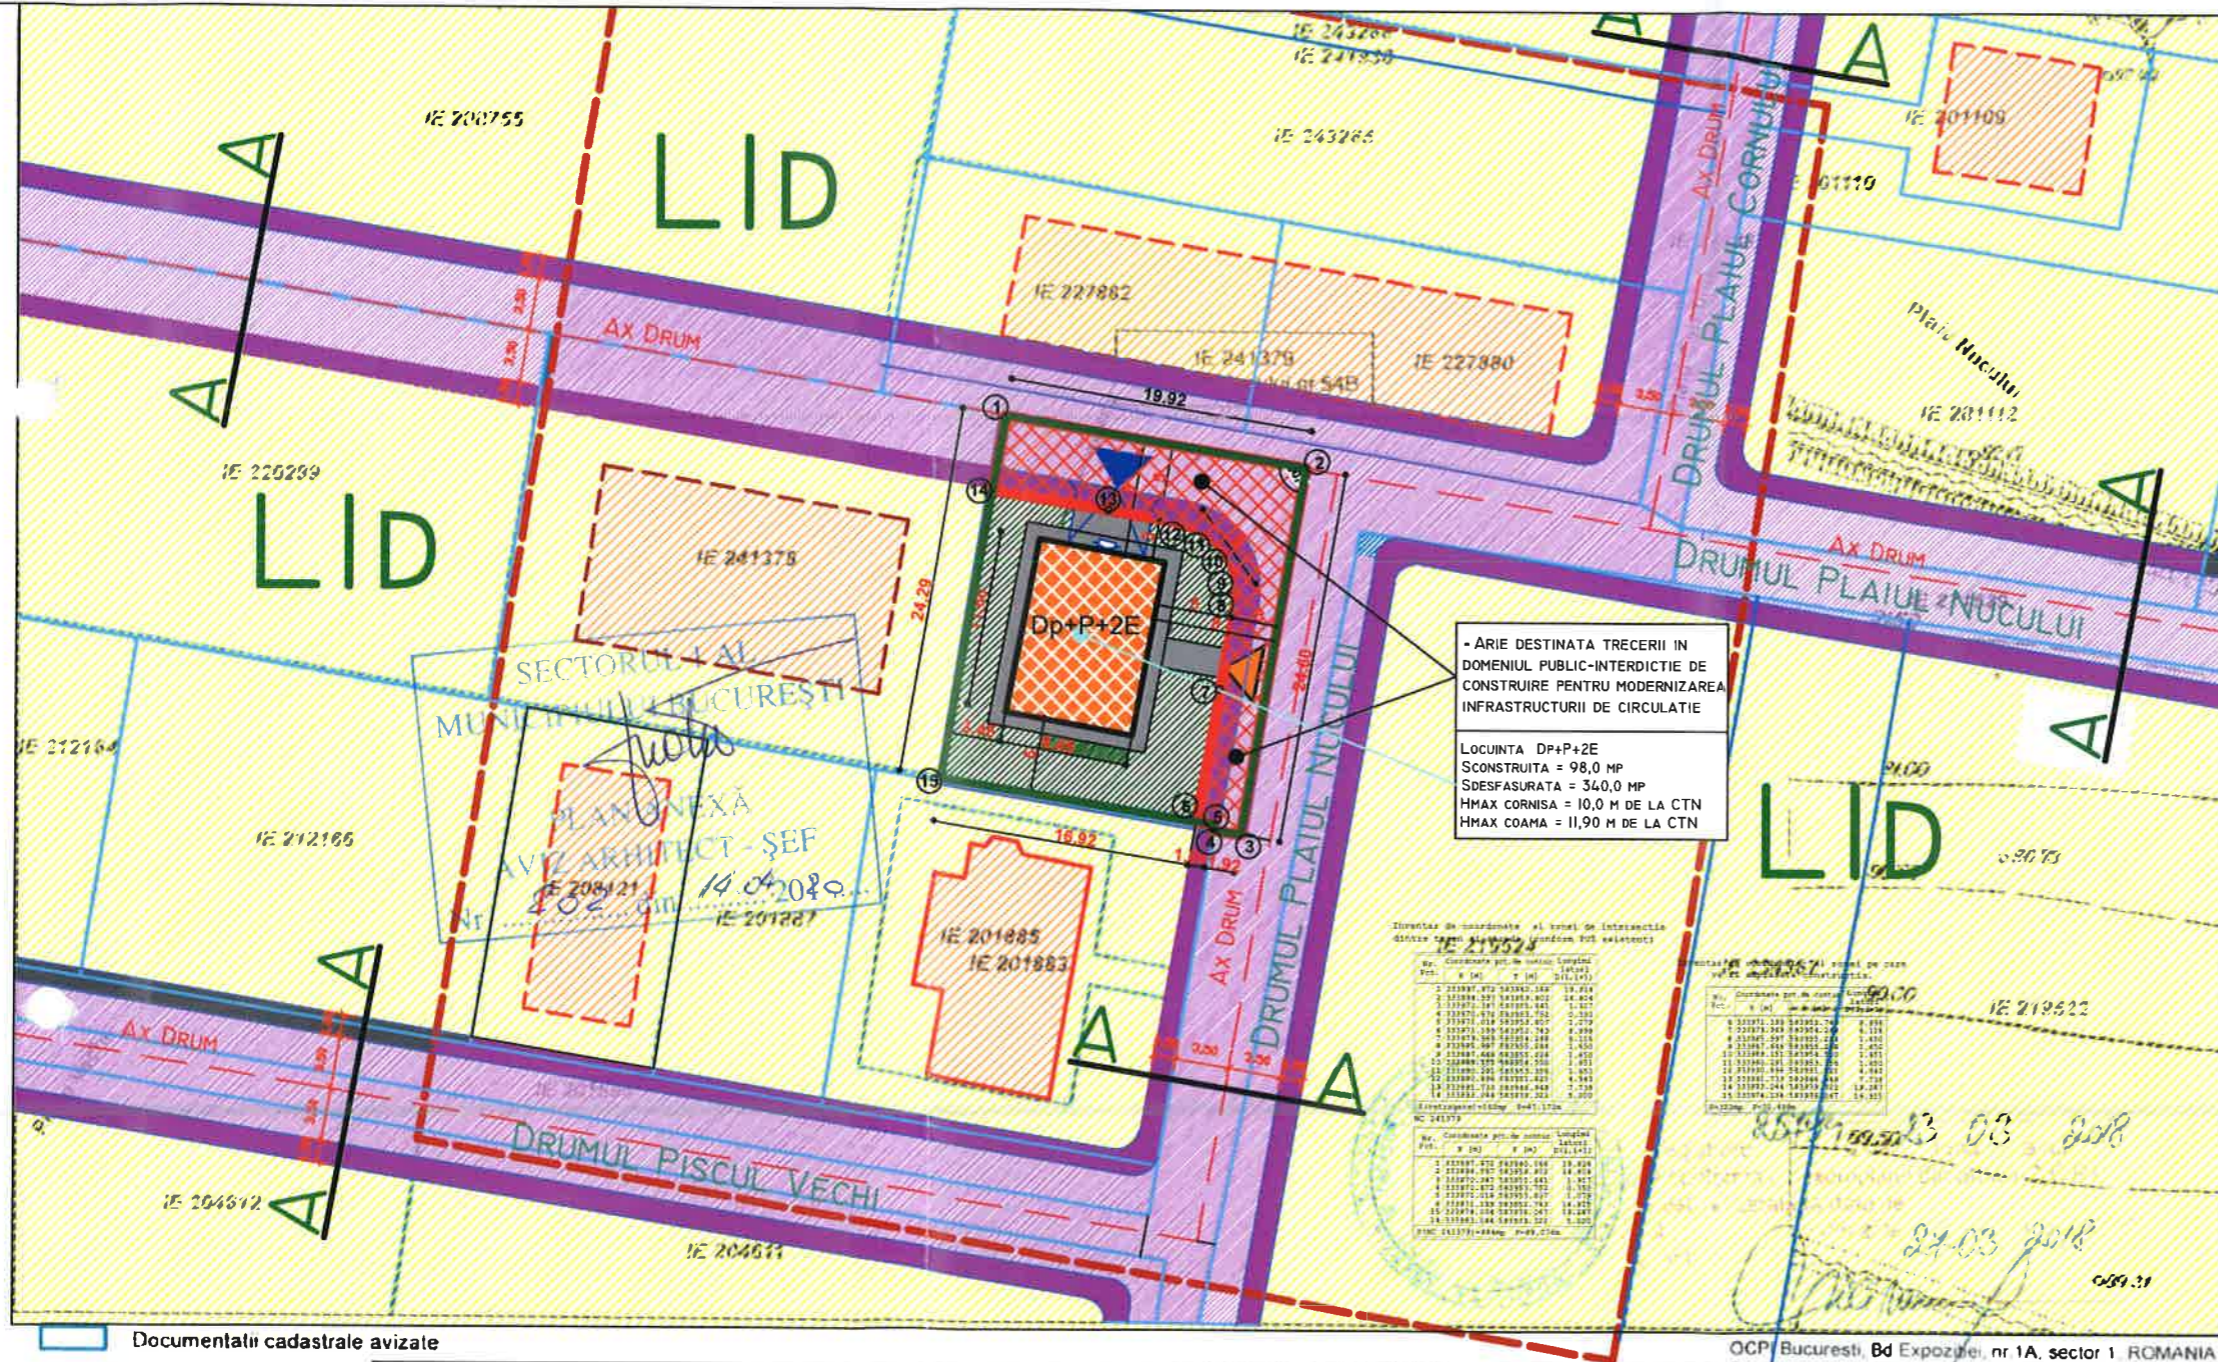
IE 243266
IE 241838
IE 200755
LID
IE 243265
A
A
IE 201109
IE 201119
DRUMUL PLAIUL CORNULUI
A
IE 227862
Ax Drum
IE 241379
IE 227880
19.92
Plaiul Nucului
IE 201112
IE 220299
LID
IE 241378
Dp+P+2E
24.29
Ax Drum
DRUMUL PLAIUL NUCULUI
- ARIE DESTINATA TRECERII IN DOMENIUL PUBLIC-INTERDICTIE DE CONSTRUIRE PENTRU MODERNIZAREA INFRASTRUCTURII DE CIRCULATIE
LOCUINTA Dp+P+2E
SCONSTRUITA = 98,0 MP
SDESFASURATA = 340,0 MP
HMAX CORNISA = 10,0 M DE LA CTN
HMAX COAMA = 11,90 M DE LA CTN
SECTORUL 1 AL MUNICIPIULUI BUCUREȘTI
PLANȘĂ ANEXĂ
AVIZ ARHITECT - ȘEF
Nr. 202 din 14.04.2020
IE 212164
IE 212166
IE 208121
IE 201287
16.92
LID
IE 201885
IE 201883
Ax Drum
DRUMUL PLAIUL NUCULUI
A
A
IE 219524
IE 219522
Ax Drum
A
DRUMUL PISCUL VECHI
IE 204612
A
IE 204611
13.03.2018
21.03.2018
Documentatii cadastrale avizate
OCPI Bucuresti, Bd Expozitiei nr 1A, sector 1, ROMANIA